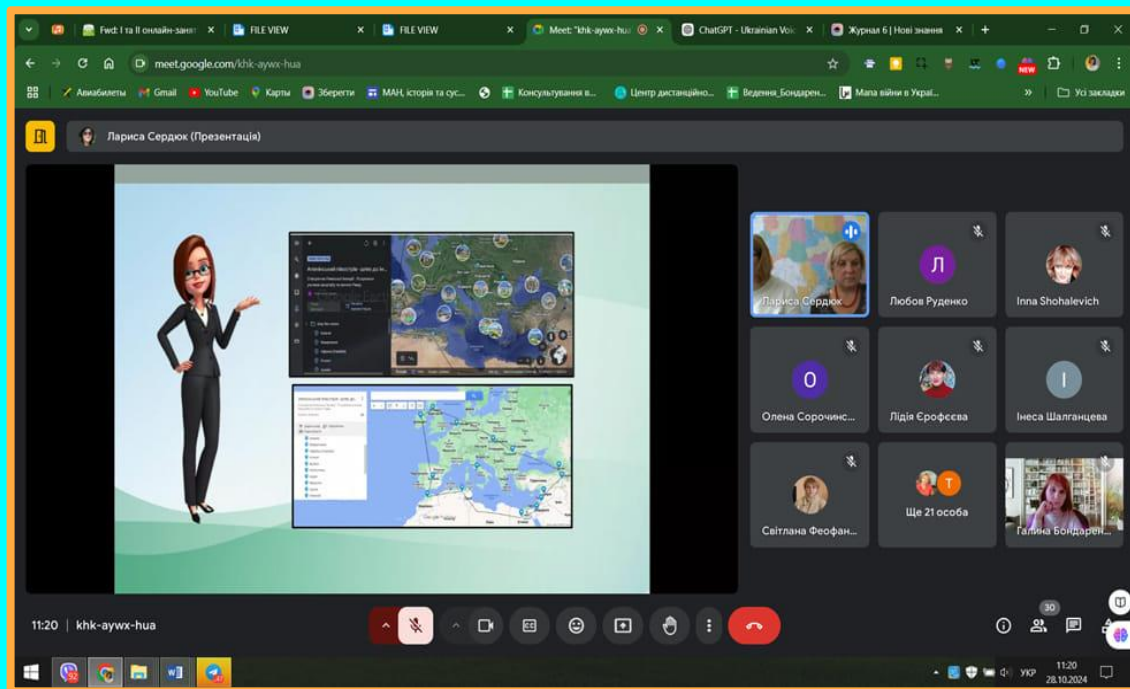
Fwd: I та II онлайн-занят
FILE VIEW
FILE VIEW
Meet: "khk-aywx-hua
ChatGPT - Ukrainian Voic
Журнал 6 | Нові знання

meet.google.com/khk-aywx-hua

Авиабилеты Gmail YouTube Карты Зберегти МАН, історія та сус... Консультування в... Центр дистанційно... Ведення_Бондарен... Мапа війни в Украї... Усі закладки

Лариса Сердюк (Презентація)

Лариса Сердюк
Л
Любов Руденко
Inna Shohalevich
О
Олена Сорочинс...
Лідія Єрофєєва
І
Інеса Шалганцева
Світлана Феофан...
Т
Ще 21 особа
Галина Бондарен...

11:20 | khk-aywx-hua

30

NEW

УКР 11:20 28.10.2024